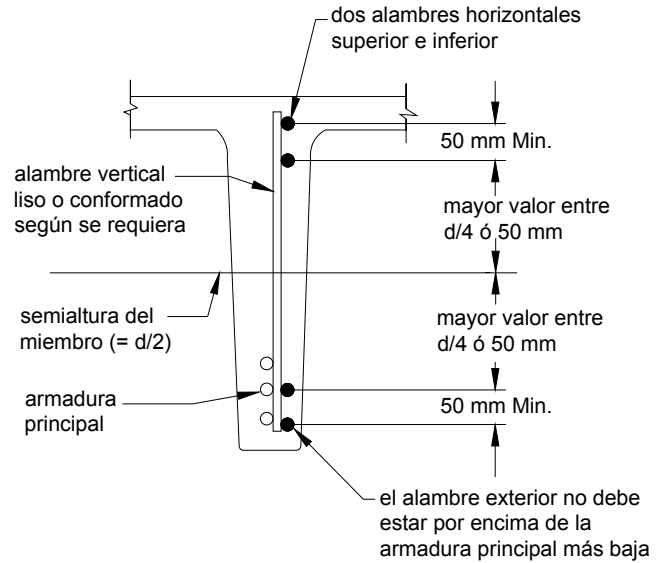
dos alambres horizontales superior e inferior

alambre vertical liso o conformado según se requiera

50 mm Min.

mayor valor entre d/4 ó 50 mm

semialtura del miembro (= d/2)

mayor valor entre d/4 ó 50 mm

armadura principal

50 mm Min.

el alambre exterior no debe estar por encima de la armadura principal más baja